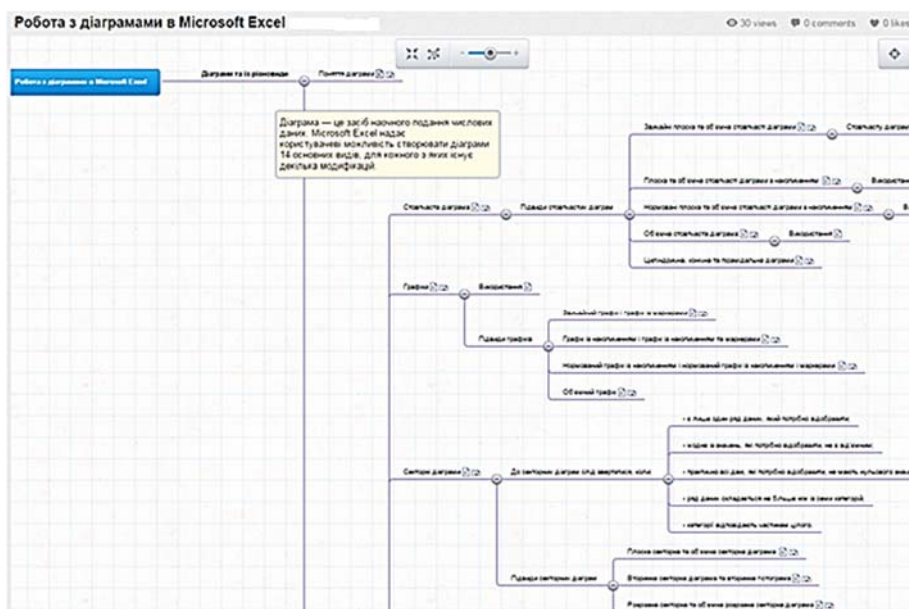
Робота з діаграмами в Microsoft Excel

30 views 0 comments 0 likes

Робота з діаграмами в Microsoft Excel

Діаграми та їх різновиди

Поняття діаграми

Діаграма — це засіб наочного подання числових даних. Microsoft Excel надає користувачеві можливість створювати діаграми 14 основних видів, для кожного з яких існує декілька модифікацій.

Стовпчасті діаграми

Підвиди стовпчастих діаграм

Звичайні плоска та об'ємна стовпчасті діаграми

Стовпчасту діаграму

Плоска та об'ємна стовпчасті діаграми з накопиченням

Використання

Нормовані плоска та об'ємна стовпчасті діаграми з накопиченням

Об'ємна стовпчаста діаграма

Використання

Циліндричні, конічні та пірамідальні діаграми

Графіки

Використання

Підвиди графіків

Звичайний графік і графік з маркерами

Графік з накопиченням і графік з накопиченням та маркерами

Нормований графік з накопиченням і нормований графік з накопиченням і маркерами

Об'ємний графік

Секторні діаграми

До секторних діаграм слід звертатися, коли:

є лише один ряд даних, який потрібно відобразити

жодне зі значень, які потрібно відобразити, не є від'ємним

практично всі дані, які потрібно відобразити, не мають нульового значення

ряд даних складається не більше ніж із семи категорій

категорії відповідають частинам цілого

Підвиди секторних діаграм

Плоска секторна та об'ємна секторна діаграми

Вторинна секторна діаграма та вторинна гістограма

Розрізана секторна та об'ємна розрізана секторна діаграми